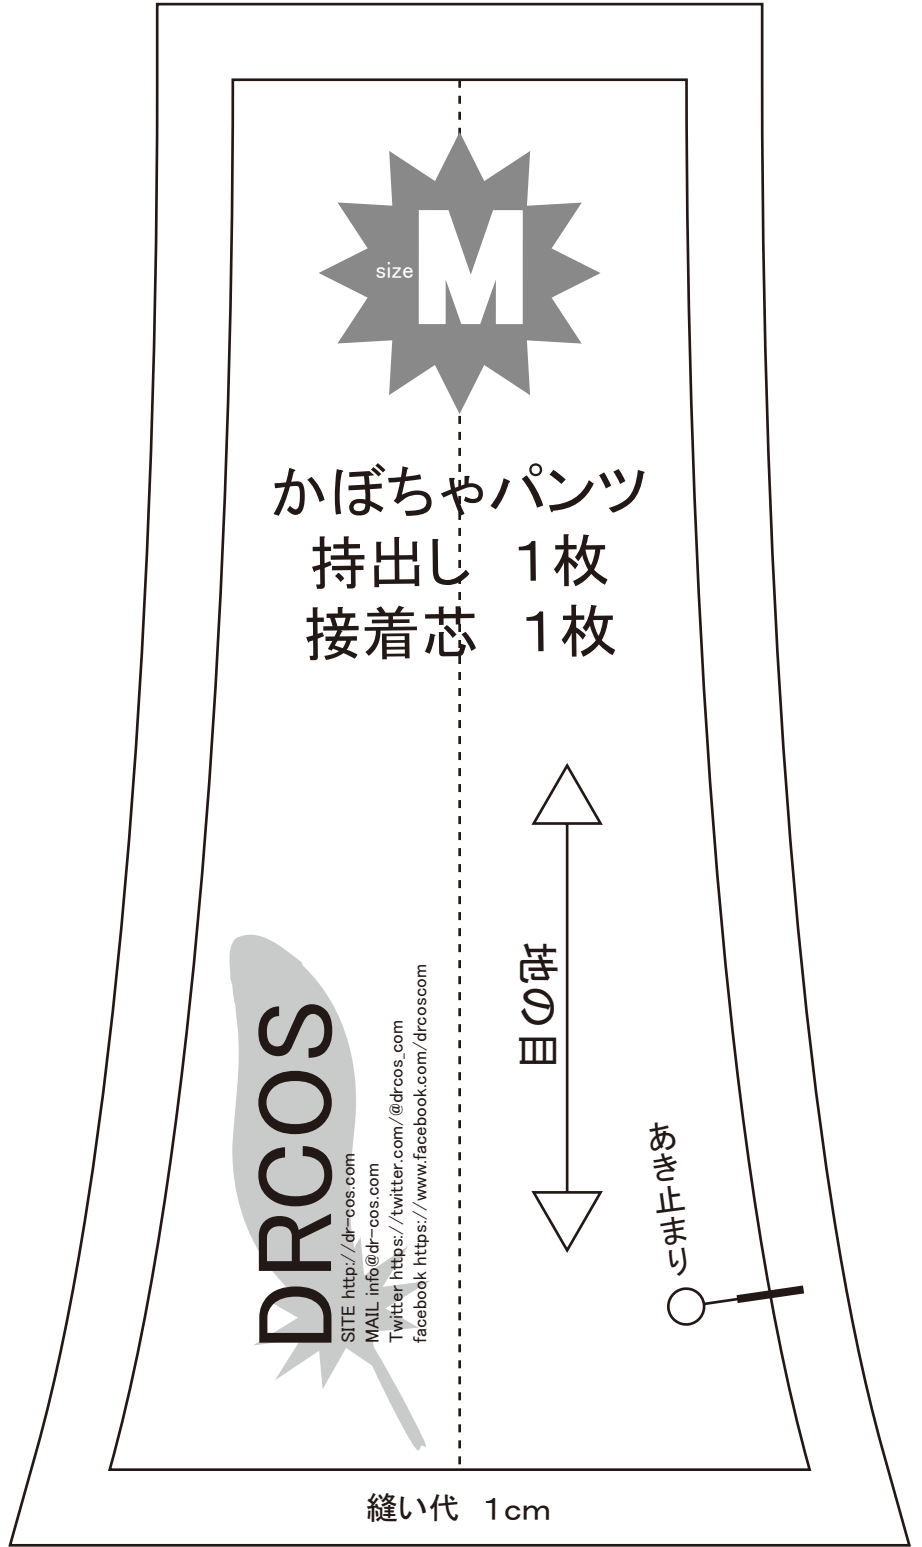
size M

かぼちゃパンツ
持出し 1枚
接着芯 1枚

地の目

あき止まり

DRCOS
SITE http://dr-cos.com
MAIL info@dr-cos.com
Twitter https://twitter.com/@drcos_com
facebook https://www.facebook.com/drcoscom

縫い代 1cm